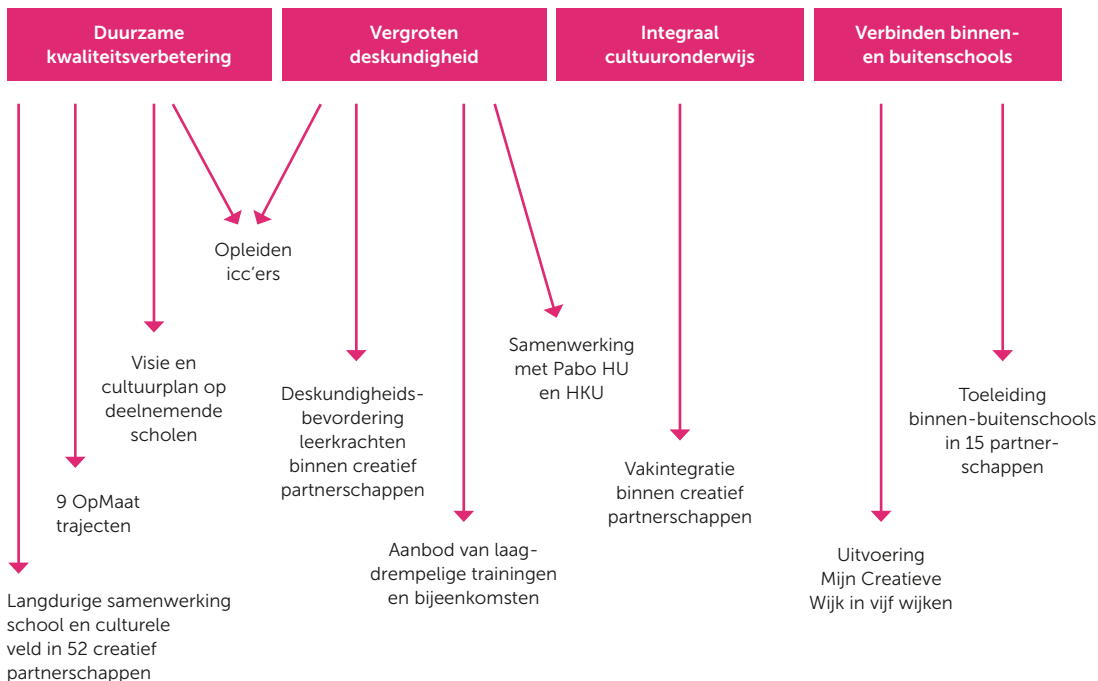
Duurzame kwaliteitsverbetering

Vergroten deskundigheid

Integraal cultuuronderwijs

Verbinden binnen- en buitenschools

Opleiden icc'ers

Visie en cultuurplan op deelnemende scholen

Deskundigheidsbevordering leerkrachten binnen creatief partnerschappen

Samenwerking met Pabo HU en HKU

Toeleiding binnen-buitenschools in 15 partnerschappen

Vakintegratie binnen creatief partnerschappen

9 OpMaat trajecten

Aanbod van laagdrempelige trainingen en bijeenkomsten

Uitvoering Mijn Creatieve Wijk in vijf wijken

Langdurige samenwerking school en culturele veld in 52 creatief partnerschappen